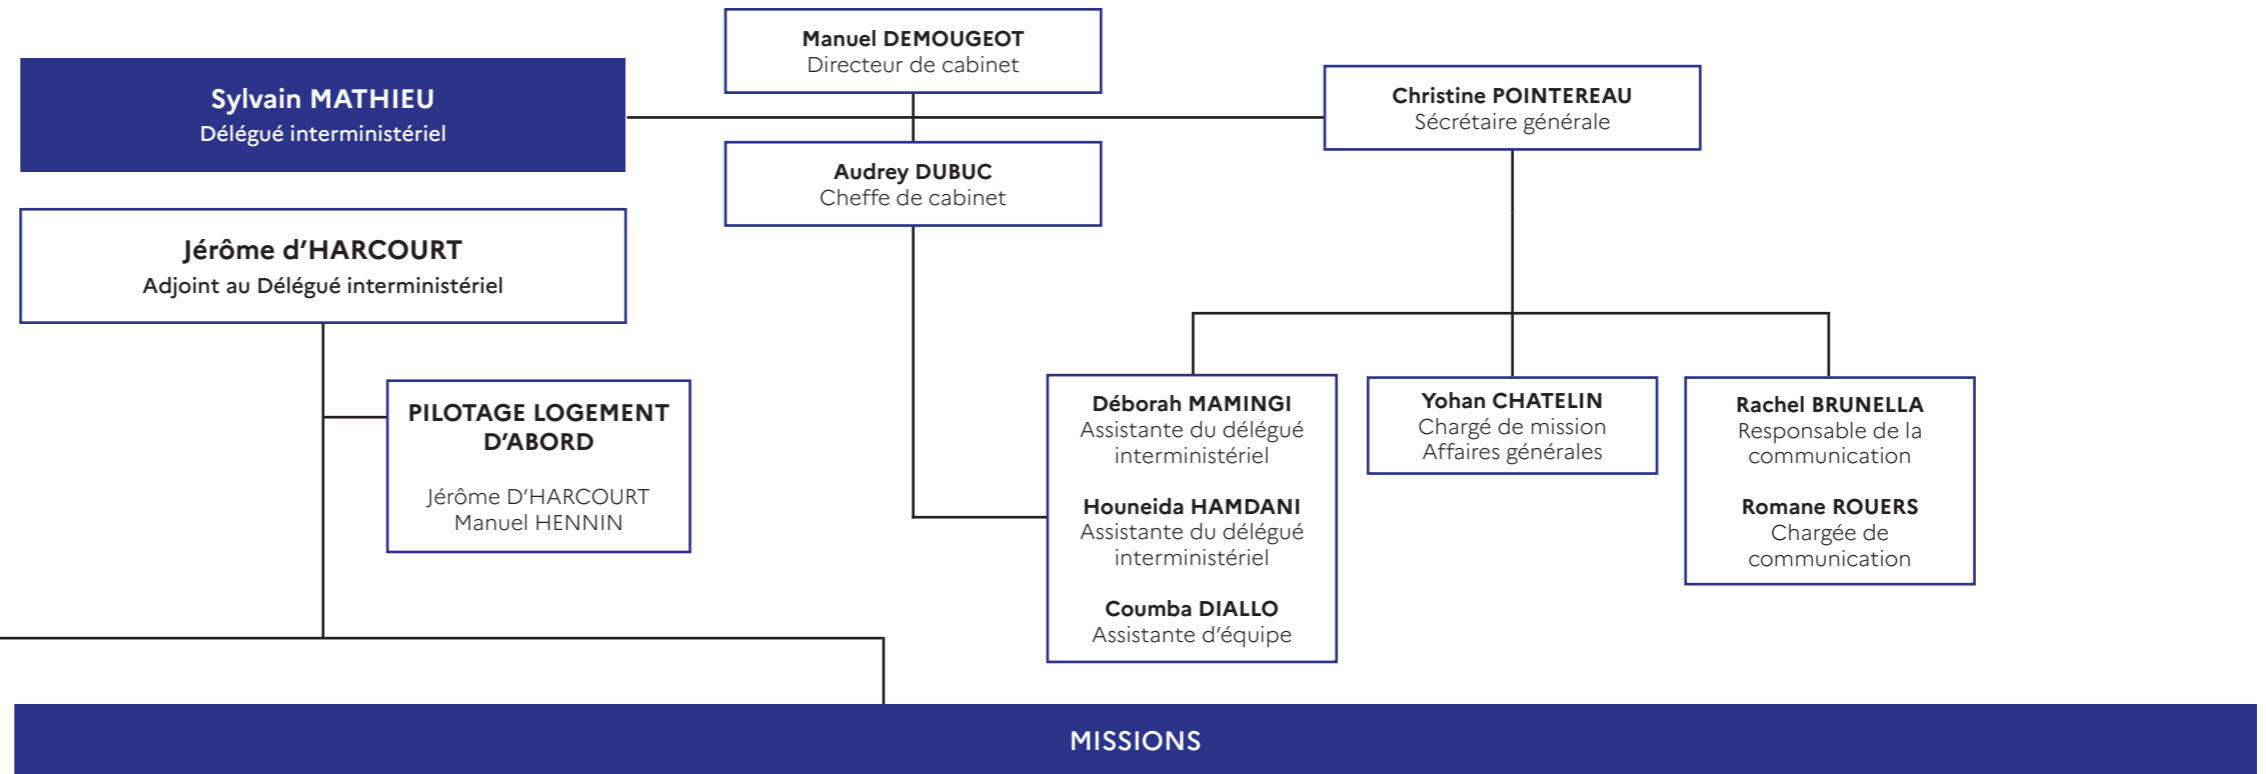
Manuel DEMOUGEOT
Directeur de cabinet

Sylvain MATHIEU
Délégué interministériel

Christine POINTEREAU
Sécrétaire générale

Audrey DUBUC
Cheffe de cabinet

Jérôme d'HARCOURT
Adjoint au Délégué interministériel

PILOTAGE LOGEMENT D'ABORD

Jérôme D'HARCOURT
Manuel HENNIN

Déborah MAMINGI
Assistante du délégué interministériel

Houneida HAMDANI
Assistante du délégué interministériel

Coumba DIALLO
Assistante d'équipe

Yohan CHATELIN
Chargé de mission Affaires générales

Rachel BRUNELLA
Responsable de la communication

Romane ROUERS
Chargée de communication

MISSIONS